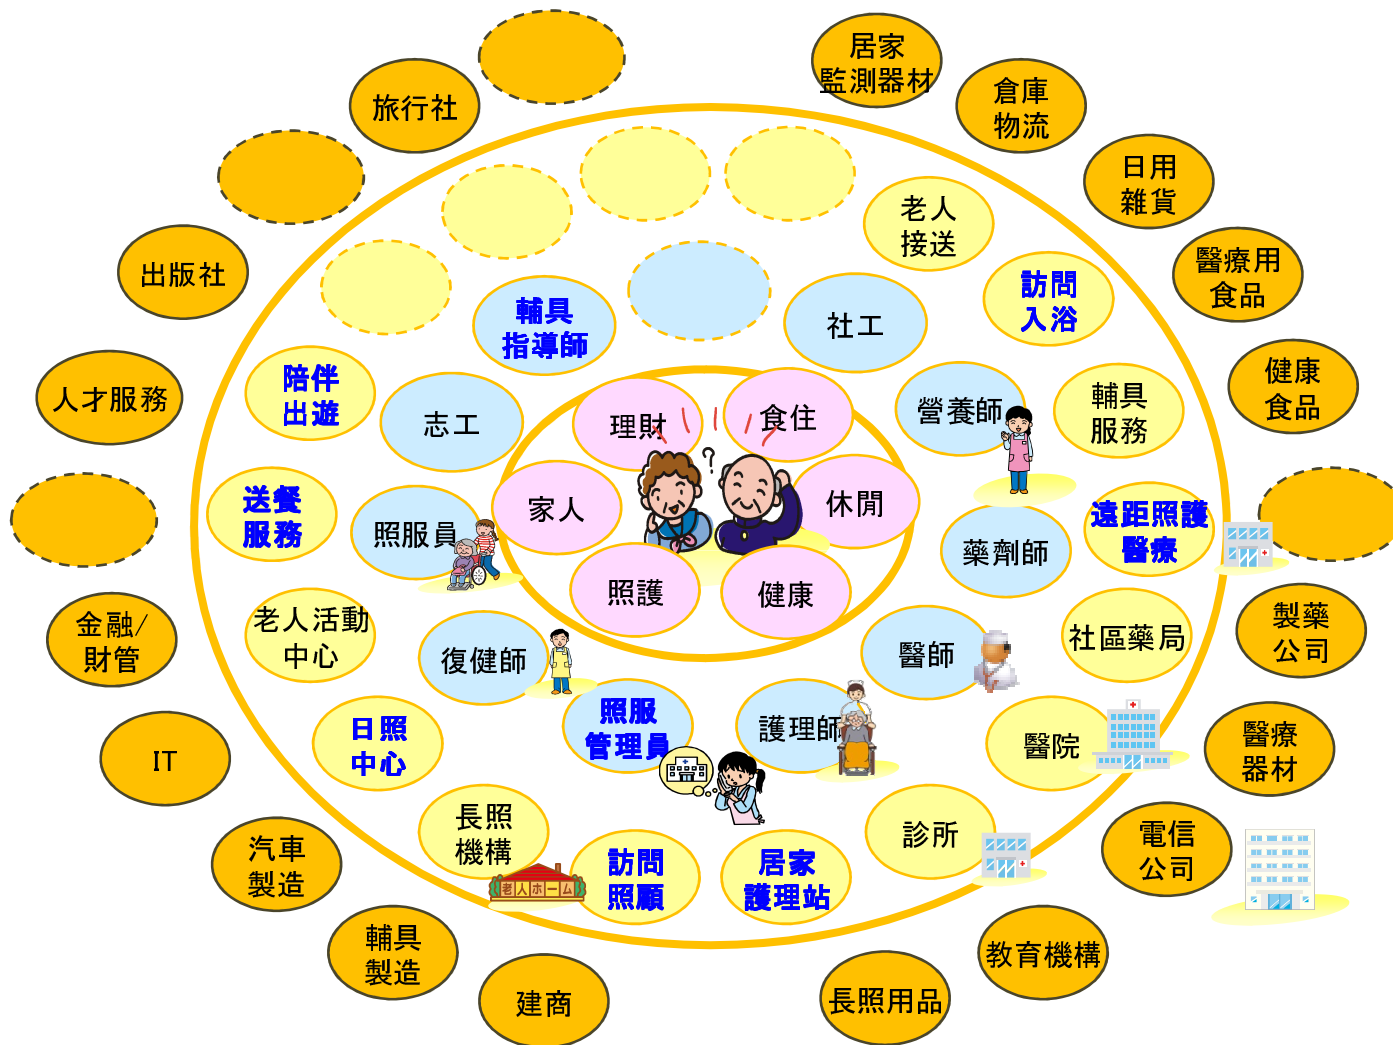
理財
食住
家人
休閒
照護
健康

輔具指導師
志工
陪伴出遊
送餐服務
照服員
老人活動中心
復健師
日照中心
照服管理員
長照機構
老人ホーム
訪問照顧
居家護理站
護理師
診所
醫院
醫師
社區藥局
藥劑師
遠距照護醫療
營養師
輔具服務
訪問入浴
社工
老人接送

旅行社
出版社
人才服務
金融/財管
IT
汽車製造
輔具製造
建商
長照用品
教育機構
電信公司
醫療器材
製藥公司
健康食品
醫療用食品
日用雜貨
倉庫物流
居家監測器材